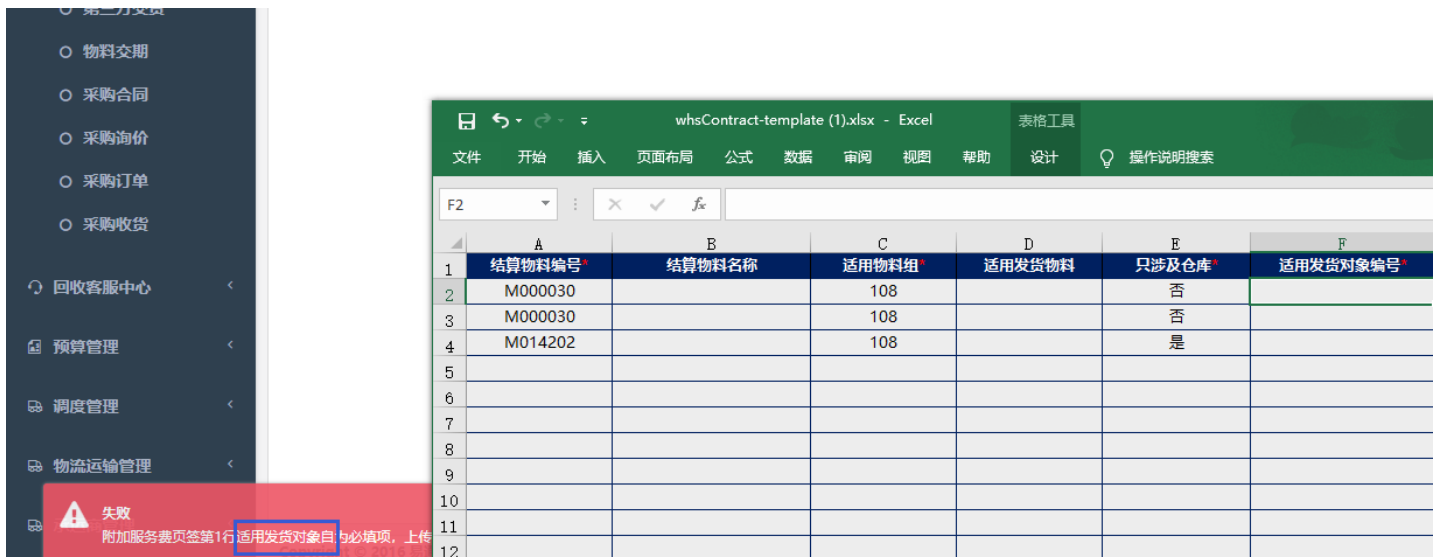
物料交期
采购合同
采购询价
采购订单
采购收货
回收客服中心
预算管理
调度管理
物流运输管理

whsContract-template (1).xlsx - Excel
表格工具
文件 开始 插入 页面布局 公式 数据 审阅 视图 帮助 设计 操作说明搜索
F2
$f_x$

| | A | B | C | D | E | F |
|---|---|---|---|---|---|---|
| 1 | 结算物料编号* | 结算物料名称 | 适用物料组* | 适用发货物料 | 只涉及仓库* | 适用发货对象编号* |
| 2 | M000030 | | 108 | | 否 | |
| 3 | M000030 | | 108 | | 否 | |
| 4 | M014202 | | 108 | | 是 | |
| 5 | | | | | | |
| 6 | | | | | | |
| 7 | | | | | | |
| 8 | | | | | | |
| 9 | | | | | | |
| 10 | | | | | | |
| 11 | | | | | | |
| 12 | | | | | | |

失败
附加服务费页签第1行适用发货对象自为必填项，上传